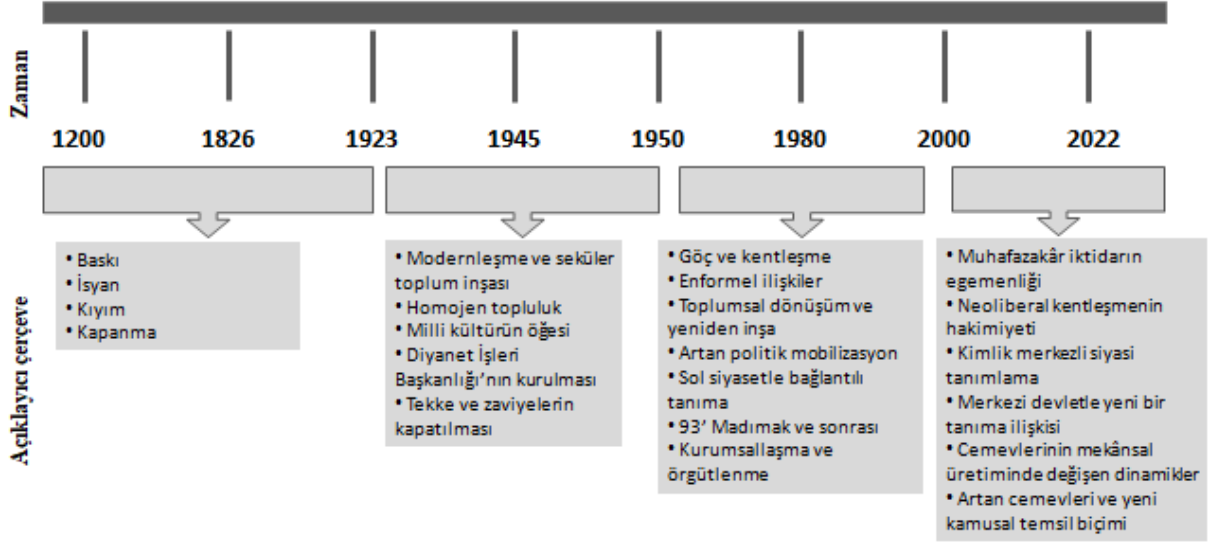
Zaman

1200 1826 1923 1945 1950 1980 2000 2022

Açıklayıcı çerçeve

• Baskı
• İsyan
• Kıyım
• Kapanma

• Modernleşme ve seküler toplum inşası
• Homojen topluluk
• Milli kültürün öğesi
• Diyanet İşleri Başkanlığı'nın kurulması
• Tekke ve zaviyelerin kapatılması

• Göç ve kentleşme
• Enformel ilişkiler
• Toplumsal dönüşüm ve yeniden inşa
• Artan politik mobilizasyon
• Sol siyasetle bağlantılı tanıma
• 93' Madımak ve sonrası
• Kurumsallaşma ve örgütlenme

• Muhafazakâr iktidarın egemenliği
• Neoliberal kentleşmenin hakimiyeti
• Kimlik merkezli siyasi tanımlama
• Merkezi devletle yeni bir tanıma ilişkisi
• Cemevlerinin mekânsal üretiminde değişen dinamikler
• Artan cemevleri ve yeni kamusal temsil biçimi